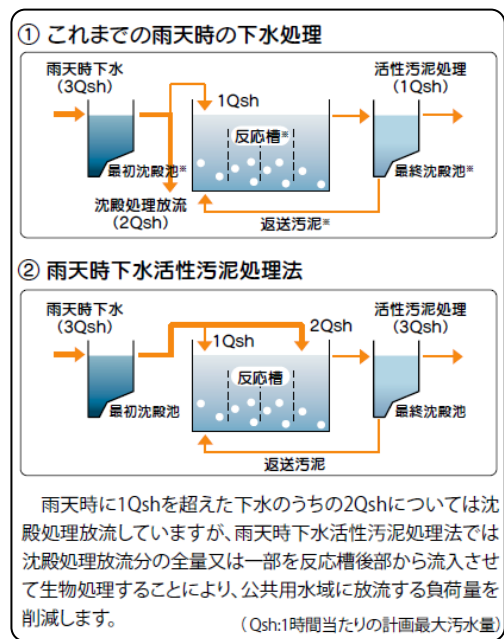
① これまでの雨天時の下水処理

雨天時下水
(3Qsh)

1Qsh

活性汚泥処理
(1Qsh)

反応槽※

最初沈殿池※

最終沈殿池※

沈殿処理放流
(2Qsh)

返送汚泥※

② 雨天時下水活性汚泥処理法

雨天時下水
(3Qsh)

1Qsh

2Qsh

活性汚泥処理
(3Qsh)

反応槽

最初沈殿池

最終沈殿池

返送汚泥

雨天時に1Qshを超えた下水のうちの2Qshについては沈殿処理放流していますが、雨天時下水活性汚泥処理法では沈殿処理放流分の全量又は一部を反応槽後部から流入させて生物処理することにより、公共用水域に放流する負荷量を削減します。 (Qsh:1時間当たりの計画最大汚水量)